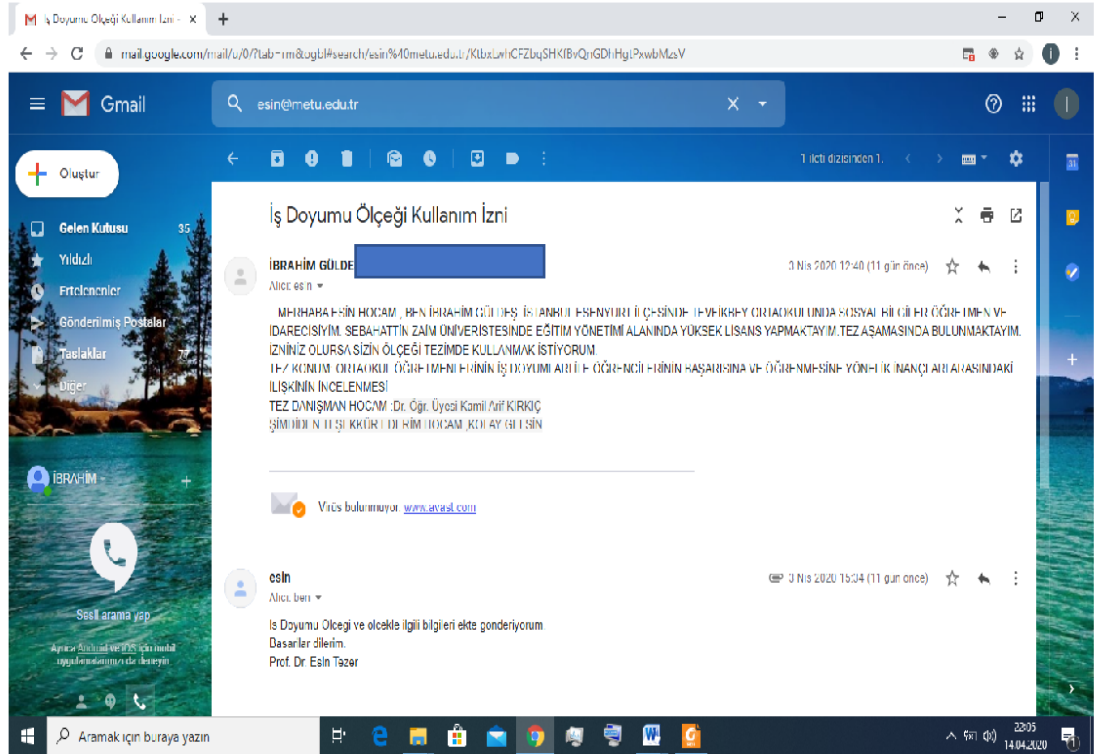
İş Doyumu Ölçeği Kullanım İzni - ×

mail.google.com/mail/u/0/?tab=rm&ogbl#search/esin%40metu.edu.tr/KtbxLwhCFZbqSHKfBvQnGDhHgtPxwbMzsV

Gmail

esin@metu.edu.tr

Oluştur

Gelen Kutusu 35
Yıldızlı
Ertelenenler
Gönderilmiş Postalar
Taslaklar
Diğer

İBRAHİM

Sesli arama yap

Ayrıca Android ve iOS için mobil uygulamalarımıza da deneyin

1 ileti dizisinden 1.

İş Doyumu Ölçeği Kullanım İzni

İBRAHİM GÜLDE

3 Nis 2020 12:40 (11 gün önce)

Alıcı: esin

MERHABA ESİN HOCAM , BEN İBRAHİM GÜLDEŞ. İSTANBUL ESENYURT İLÇESİNDE TEVFİKBEY ORTAOKULUNDA SOSYAL BİLGİLER ÖĞRETMENİ VE İDARECİSİYİM. SEBAHATTİN ZAİM ÜNİVERİSTESİNDE EĞİTİM YÖNETİMİ ALANINDA YÜKSEK LİSANS YAPMAKTAYIM.TEZ AŞAMASINDA BULUNMAKTAYIM. İZNİNİZ OLURSA SİZİN ÖLÇEĞİ TEZİMDE KULLANMAK İSTİYORUM.
TEZ KONUM :ORTAOKUL ÖĞRETMENLERİNİN İŞ DOYUMLARI İLE ÖĞRENCİLERİNİN BAŞARISINA VE ÖĞRENMESİNE YÖNELİK İNANÇLARI ARASINDAKİ İLİŞKİNİN İNCELENMESİ
TEZ DANIŞMAN HOCAM :Dr. Öğr. Üyesi Kamil Arif KIRKIÇ
ŞİMDİDEN TEŞEKKÜR EDERİM HOCAM ,KOLAY GELSİN

Virüs bulunmuyor. www.avast.com

esin

3 Nis 2020 15:34 (11 gün önce)

Alıcı: ben

Is Doyumu Olcegi ve olcekle ilgili bilgileri ekte gonderiyorum
Basarilar dilerim.
Prof. Dr. Esin Tezer

Aramak için buraya yazın

22:05
14.04.2020